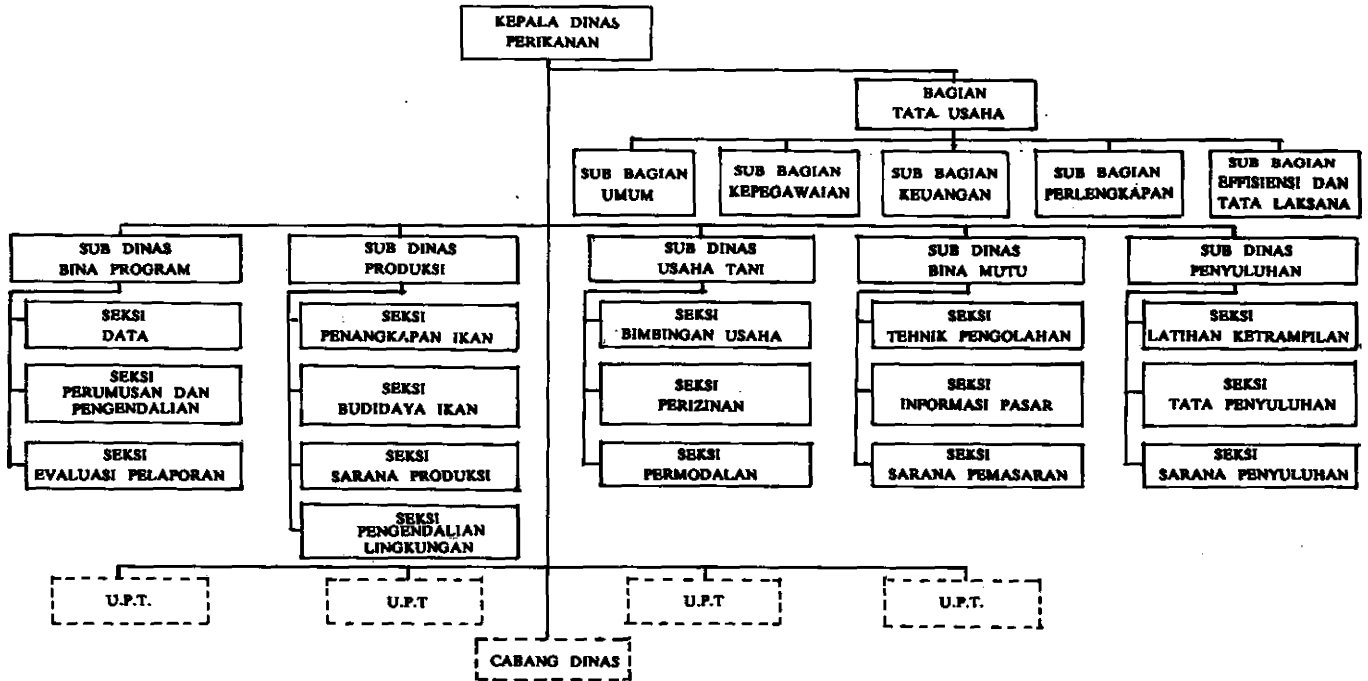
KEPALA DINAS PERIKANAN

BAGIAN TATA USAHA

SUB BAGIAN UMUM

SUB BAGIAN KEPEGAWAIAN

SUB BAGIAN KEUANGAN

SUB BAGIAN PERLENGKAPAN

SUB BAGIAN EFFISIENSI DAN TATA LAKSANA

SUB DINAS BINA PROGRAM

SEKSI DATA

SEKSI PERUMUSAN DAN PENGENDALIAN

SEKSI EVALUASI PELAPORAN

SUB DINAS PRODUKSI

SEKSI PENANGKAPAN IKAN

SEKSI BUDIDAYA IKAN

SEKSI SARANA PRODUKSI

SEKSI PENGENDALIAN LINGKUNGAN

SUB DINAS USAHA TANI

SEKSI BIMBINGAN USAHA

SEKSI PERIZINAN

SEKSI PERMODALAN

SUB DINAS BINA MUTU

SEKSI TEHNIK PENGOLAHAN

SEKSI INFORMASI PASAR

SEKSI SARANA PEMASARAN

SUB DINAS PENYULUHAN

SEKSI LATIHAN KETRAMPILAN

SEKSI TATA PENYULUHAN

SEKSI SARANA PENYULUHAN

U.P.T.

U.P.T

U.P.T

U.P.T.

CABANG DINAS